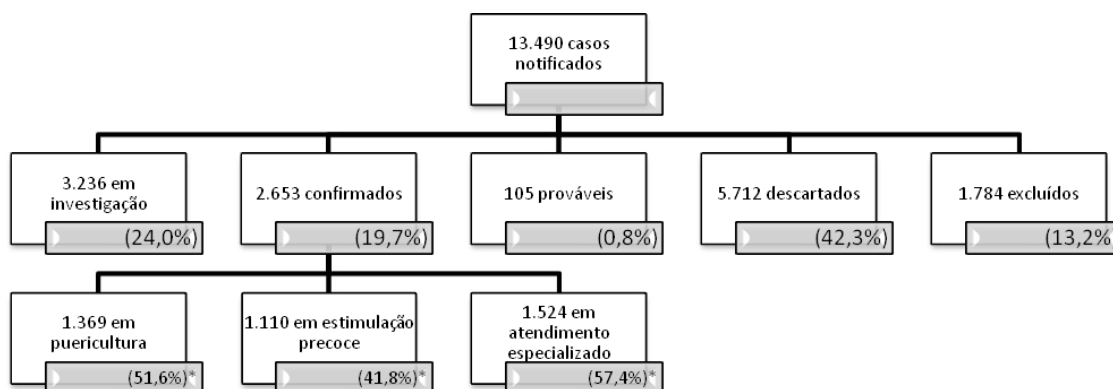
13.490 casos notificados

3.236 em investigação
(24,0%)

2.653 confirmados
(19,7%)

105 prováveis
(0,8%)

5.712 descartados
(42,3%)

1.784 excluídos
(13,2%

1.369 em puericultura
(51,6%)*

1.110 em estimulação precoce
(41,8%)*

1.524 em atendimento especializado
(57,4%)*